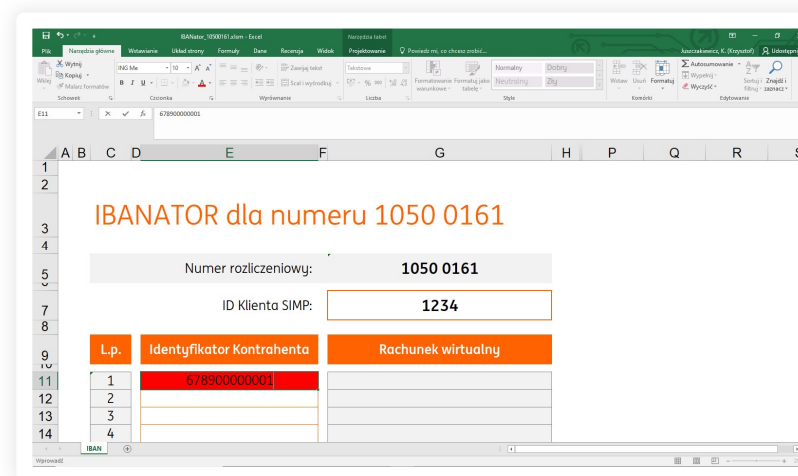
IBANator_10500161.xlsm - Excel

Narzędzia tabel

Plik | Narzędzia główne | Wstawianie | Układ strony | Formuły | Dane | Recenzja | Widok | Projektowanie | Powiedz mi, co chcesz zrobić...

Juszczakiewicz, K. (Krzysztof) | Udostępnij

Wklej | Wytnij | Kopiuj | Malarz formatów | Schowek

ING Me | 10 | B | I | U | Czcionka

Zawijaj tekst | Scal i wyśrodkuj | Wyrównanie

Tekstowe | Liczba

Formatowanie warunkowe | Formatuj jako tabelę | Normalny | Dobry | Neutralny | Zły | Style

Wstaw | Usuń | Formatuj | Komórki

Autosumowanie | Wypełnij | Wyczyść | Sortuj i filtruj | Znajdź i zaznacz | Edytowanie

E11 | fx | 678900000001

| | A | B | C | D | E | F | G | H | P | Q | R |
|---|---|---|---|---|---|---|---|---|---|---|---|
| 1 | | | | | | | | | | | |
| 2 | | | | | | | | | | | |
| 3 | | IBANATOR dla numeru 1050 0161 | | | | | | | | | |
| 4 | | | | | | | | | | | |
| 5 | | | | | Numer rozliczeniowy: | | 1050 0161 | | | | |
| 7 | | | | | ID Klienta SIMP: | | 1234 | | | | |
| 8 | | | | | | | | | | | |
| 9 | | | L.p. | | Identyfikator Kontrahenta | | Rachunek wirtualny | | | | |
| 11 | | | 1 | | 678900000001 | | | | | | |
| 12 | | | 2 | | | | | | | | |
| 13 | | | 3 | | | | | | | | |
| 14 | | | 4 | | | | | | | | |

IBAN

Wprowadź